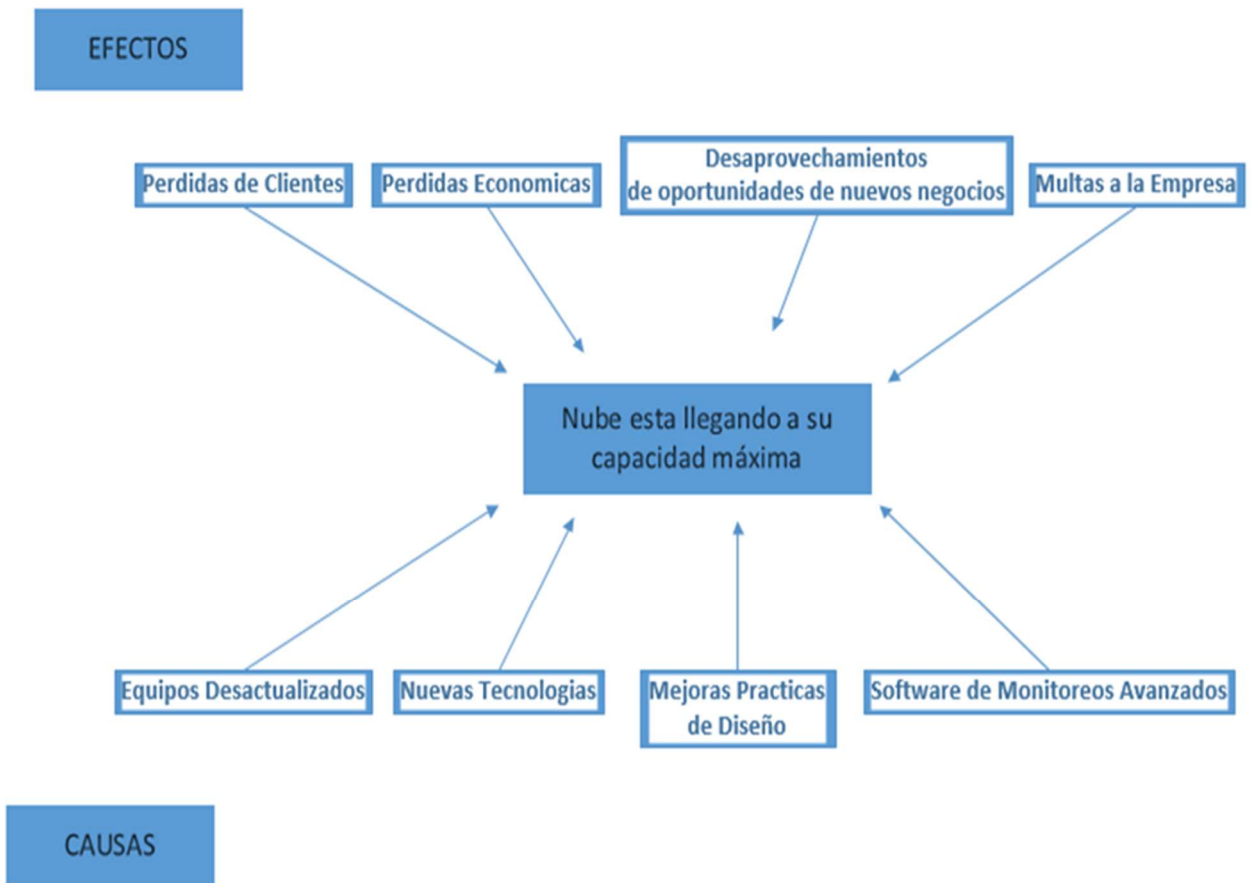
EFECTOS

Perdidas de Clientes

Perdidas Economicas

Desaprovechamientos de oportunidades de nuevos negocios

Multas a la Empresa

Nube esta llegando a su capacidad máxima

Equipos Desactualizados

Nuevas Tecnologias

Mejoras Practicas de Diseño

Software de Monitoreos Avanzados

CAUSAS